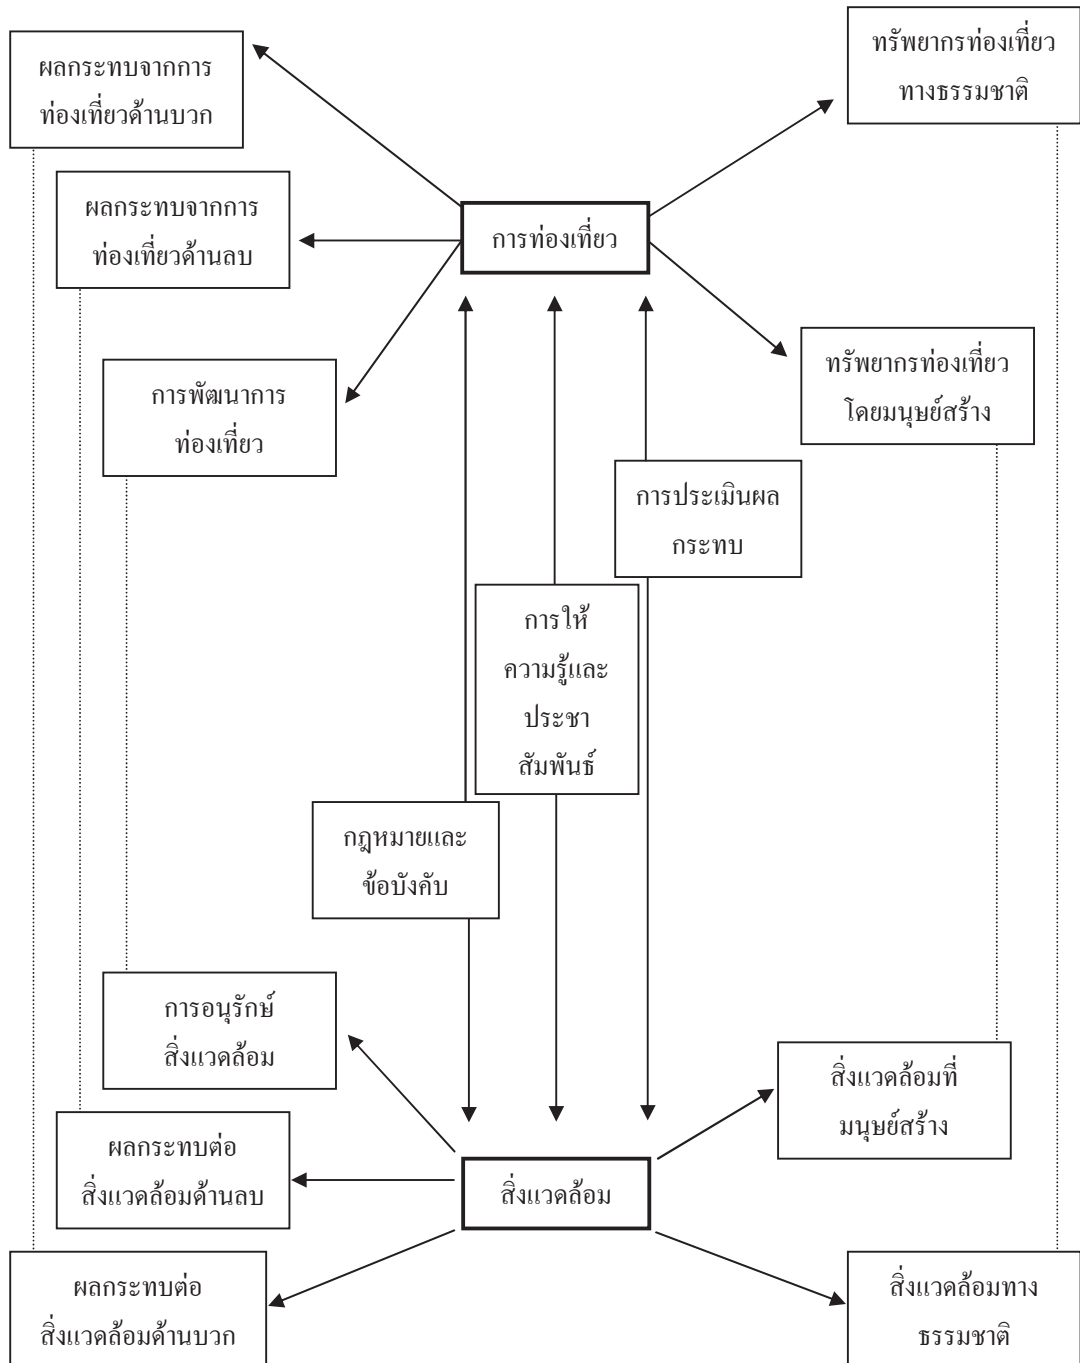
ผลกระทบจากการท่องเที่ยวด้านบวก

ทรัพยากรท่องเที่ยวทางธรรมชาติ

ผลกระทบจากการท่องเที่ยวด้านลบ

การท่องเที่ยว

การพัฒนาการท่องเที่ยว

ทรัพยากรท่องเที่ยวโดยมนุษย์สร้าง

การประเมินผลกระทบ

การให้ความรู้และประชาสัมพันธ์

กฎหมายและข้อบังคับ

การอนุรักษ์สิ่งแวดล้อม

สิ่งแวดล้อมที่มนุษย์สร้าง

ผลกระทบต่อสิ่งแวดล้อมด้านลบ

สิ่งแวดล้อม

ผลกระทบต่อสิ่งแวดล้อมด้านบวก

สิ่งแวดล้อมทางธรรมชาติ